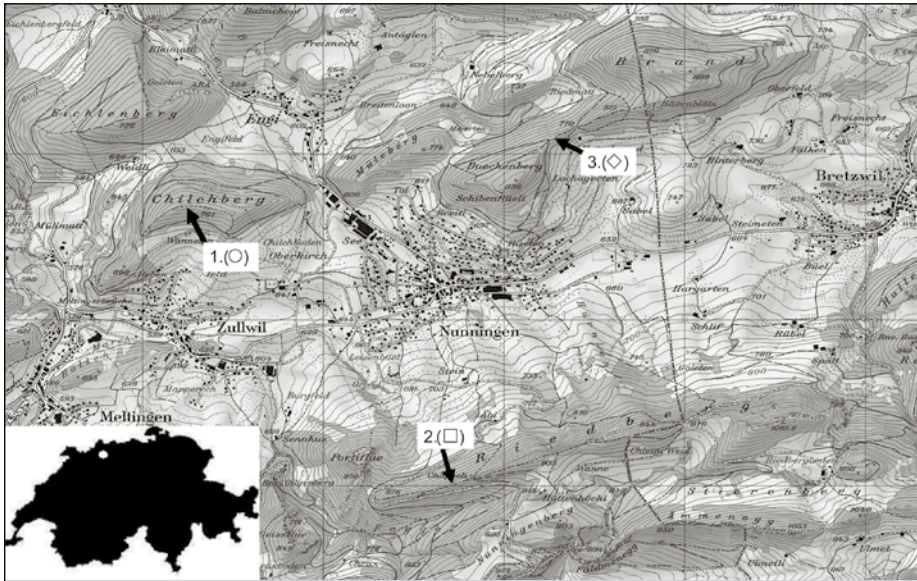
Schlenbergfeld
Balmacher
Freisnecht
Antäglen
Eleimatt
Goleten
Kichtenberg
Engi
Breitenloon
Nebelberg
Riedmatt
Brand
Härenbläts
Oberfeld
Engifeld
Mattenberg
Meerten
Dueckenberg
3.(◇)
Freisnecht
Falken
Hinterberg
Bretzwil
Weldli
Chilchberg
Mühlimatt
Tal
Schibenflüeli
Lochegerten
Sabel
Sabel
Steimeten
Wannen
1.(○)
Chilchboden
Oberkirch
See
Büel
Hargarten
Meltingerberg
Zullwil
Nunningen
Schlif
Rüti
Lesenhüsli
Spall
Mapperch
Stein
Meltingen
Burgfeld
2.(□)
Riedberg
Goleten
Seenhüs
Portflue
Wanne
Chessi Weid
Hollenhöchi
Stierenberg
Fallenberg
Immenegg
Ulmet
Ulmet
Bim Hal